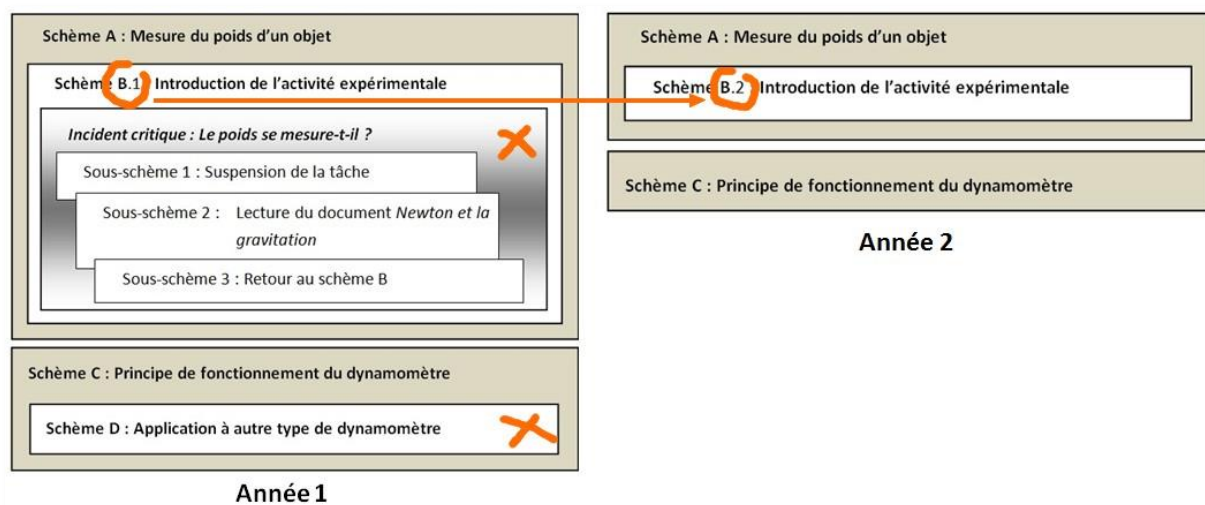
Schème A : Mesure du poids d'un objet

Schème B.1 : Introduction de l'activité expérimentale

*Incident critique : Le poids se mesure-t-il ?*

Sous-schème 1 : Suspension de la tâche

Sous-schème 2 : Lecture du document *Newton et la gravitation*

Sous-schème 3 : Retour au schème B

Schème C : Principe de fonctionnement du dynamomètre

Schème D : Application à autre type de dynamomètre

Année 1

Schème A : Mesure du poids d'un objet

Schème B.2 : Introduction de l'activité expérimentale

Schème C : Principe de fonctionnement du dynamomètre

Année 2